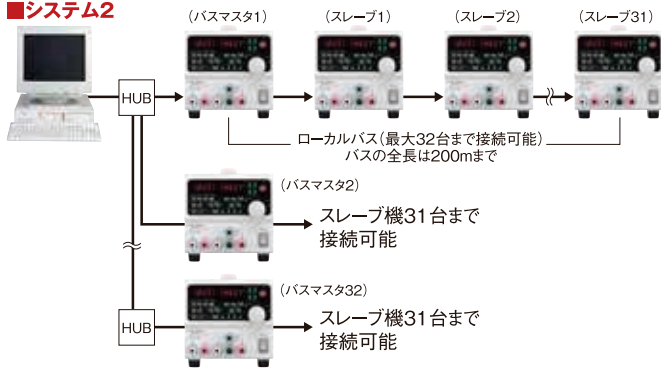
■システム2

（バスマスタ1）
（スレーブ1）
（スレーブ2）
（スレーブ31）

HUB

ローカルバス（最大32台まで接続可能）
バスの全長は200mまで

（バスマスタ2）
スレーブ機31台まで
接続可能

（バスマスタ32）
HUB
スレーブ機31台まで
接続可能